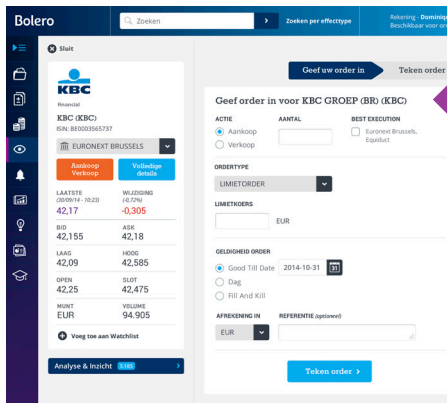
Bolero

Zoeken

Zoeken per effecttype

Rekening - Dominiq
Beschikbaar voor or

Sluit

KBC
Financial

KBC (KBC)
ISIN: BE0003565737

EURONEXT BRUSSELS

Aankoop Verkoop

Volledige details

| LAATSTE (30/09/14 - 10:23) | WIJZIGING (-0,72%) |
|---|---|
| 42,17 | -0,305 |
| BID | ASK |
| 42,155 | 42,18 |
| LAAG | HOOG |
| 42,09 | 42,585 |
| OPEN | SLOT |
| 42,25 | 42,475 |
| MUNT | VOLUME |
| EUR | 94.905 |

Voeg toe aan Watchlist

Analyse & Inzicht

Geef uw order in

Teken order

Geef order in voor KBC GROEP (BR) (KBC)

ACTIE
Aankoop
Verkoop

AANTAL

BEST EXECUTION
Euronext Brussels, Equiduct

ORDERTYPE
LIMIETORDER

LIMIETKOERS
EUR

GELDIGHEID ORDER
Good Till Date 2014-10-31
Dag
Fill And Kill

AFREKENING IN
EUR

REFERENTIE (optioneel)

Teken order